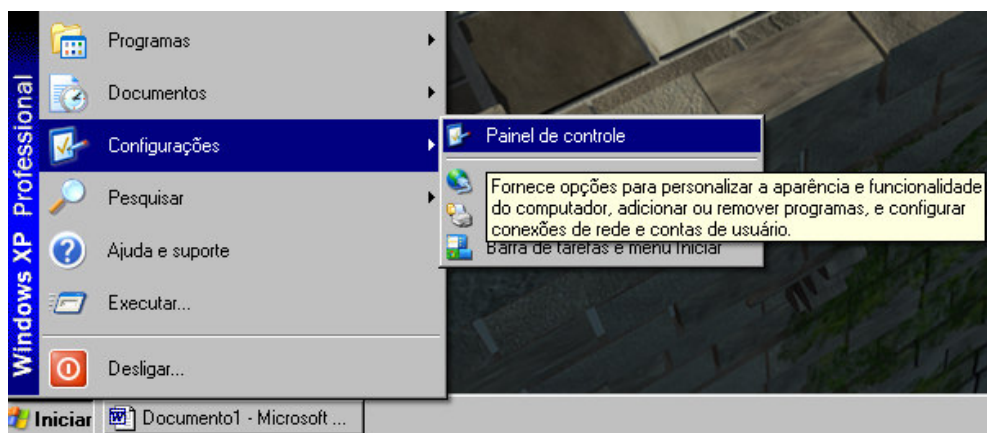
Windows XP Professional

Programas

Documentos

Configurações

Pesquisar

Ajuda e suporte

Executar...

Desligar...

Painel de controle

Fornece opções para personalizar a aparência e funcionalidade do computador, adicionar ou remover programas, e configurar conexões de rede e contas de usuário.

Barra de tarefas e menu Iniciar

Iniciar

Documento1 - Microsoft ...